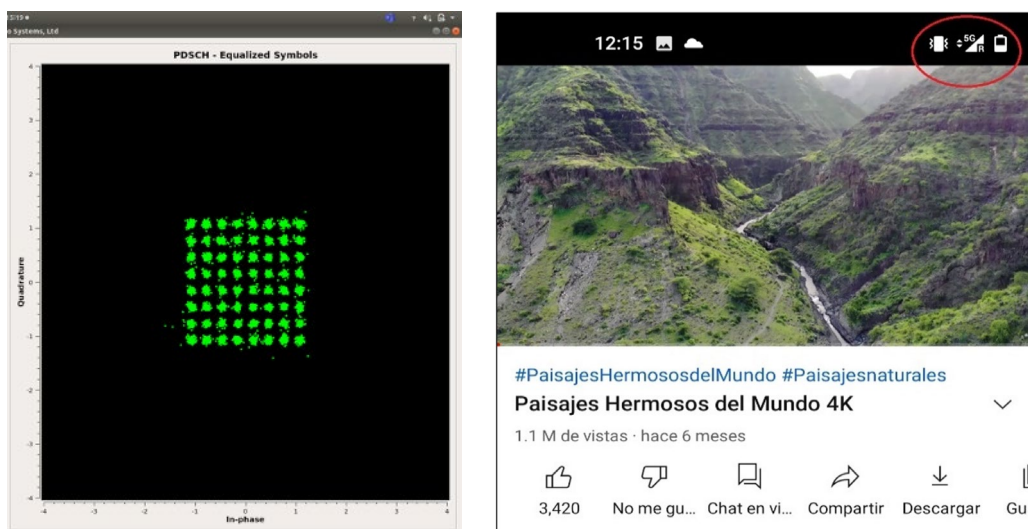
5:19
e Systems, Ltd

PDSCH - Equalized Symbols

4
3
2
1
0
-1
-2
-3
-4

Quadrature

-4 -3 -2 -1 0 1 2 3 4

In-phase

12:15

5G R

#PaisajesHermososdelMundo #Paisajesnaturales

Paisajes Hermosos del Mundo 4K

1.1 M de vistas · hace 6 meses

3,420 No me gu... Chat en vi... Compartir Descargar Gu